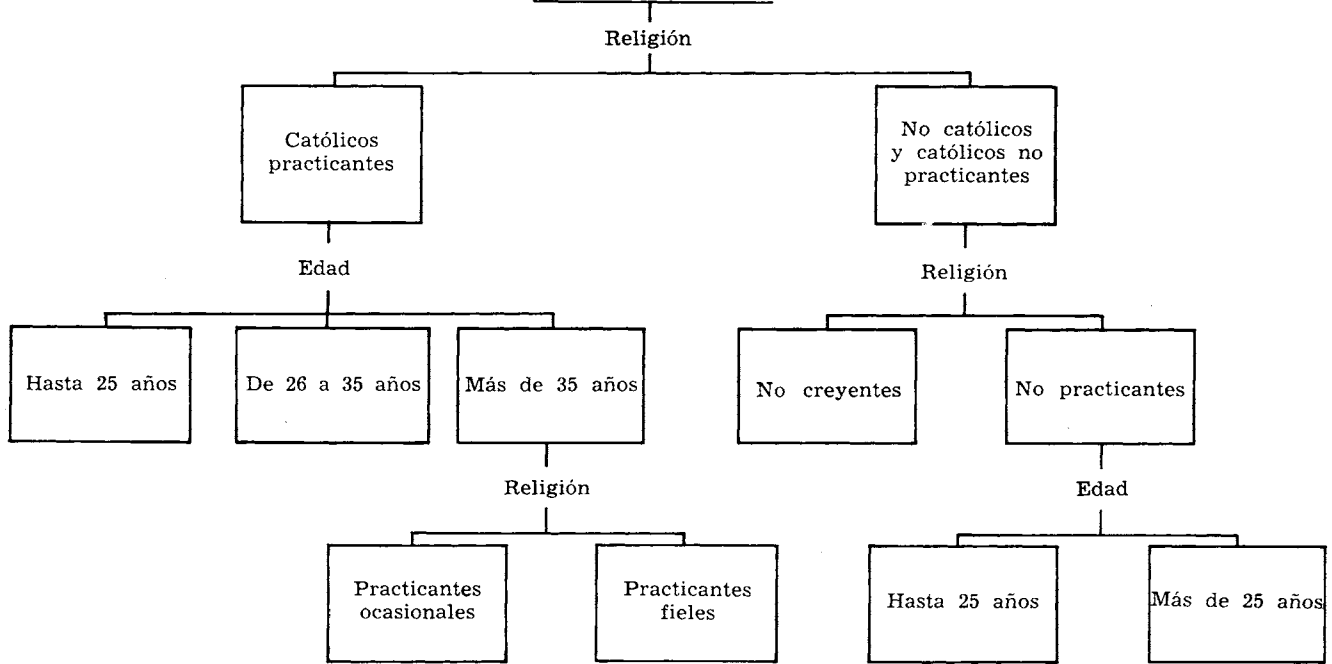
Religión

Católicos practicantes

No católicos y católicos no practicantes

Edad

Religión

Hasta 25 años

De 26 a 35 años

Más de 35 años

No creyentes

No practicantes

Religión

Edad

Practicantes ocasionales

Practicantes fieles

Hasta 25 años

Más de 25 años